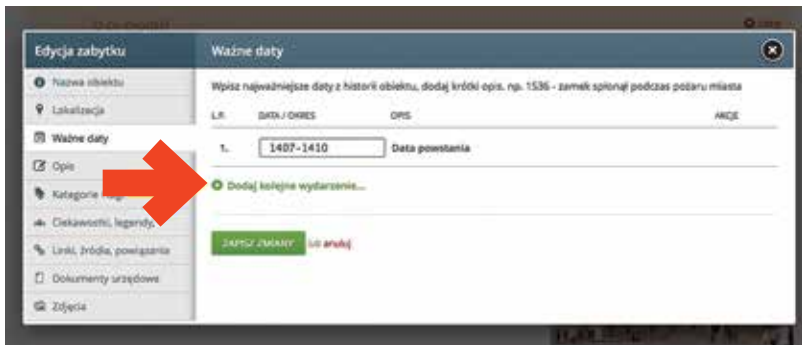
Edycja zabytku

Nazwa obiektu

Lokalizacja

Ważne daty

Opis

Kategorie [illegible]

Ciekawostki, legendy

Linki, źródła, powiązania

Dokumenty urzędowe

Zdjęcia

Ważne daty

Wpisz najważniejsze daty z historii obiektu, dodaj krótki opis, np. 1536 - zamek spłonął podczas pożaru miasta

| L.P. | DATA / OKRES | OPIS | AKCJE |
|---|---|---|---|
| 1. | 1407-1410 | Data powstania | |

Dodaj kolejne wydarzenie...

ZAPISZ ZMIANY lub anuluj